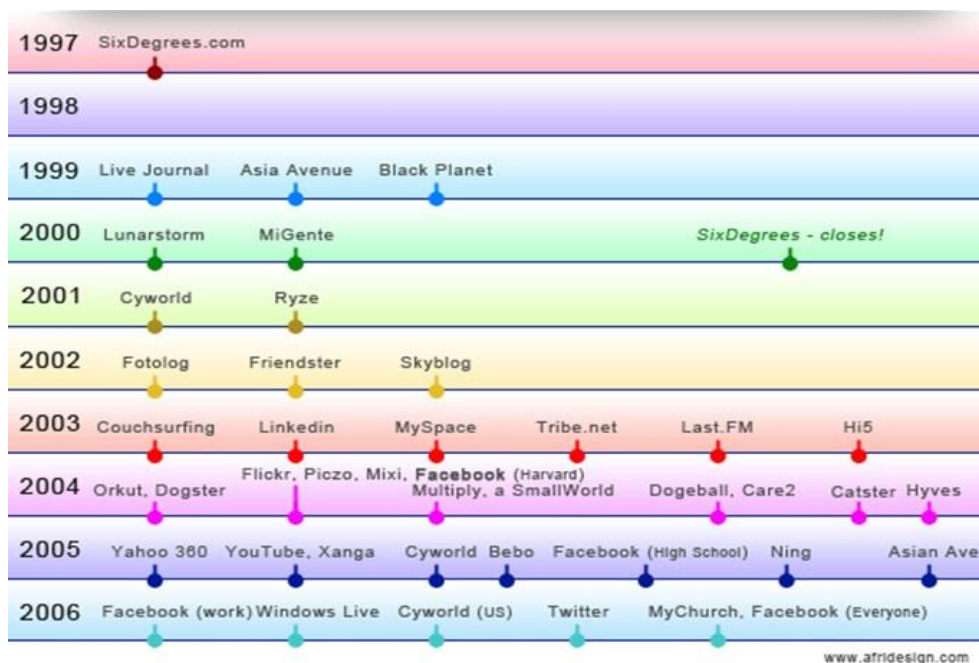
1997 SixDegrees.com

1998

1999 Live Journal Asia Avenue Black Planet

2000 Lunarstorm MiGente SixDegrees - closes!

2001 Cyworld Ryze

2002 Fotolog Friendster Skyblog

2003 Couchsurfing Linkedin MySpace Tribe.net Last.FM Hi5

2004 Orkut, Dogster Flickr, Piczo, Mixi, Facebook (Harvard) Multiply, a SmallWorld Dogeball, Care2 Catster Hyves

2005 Yahoo 360 YouTube, Xanga Cyworld Bebo Facebook (High School) Ning Asian Ave

2006 Facebook (work) Windows Live Cyworld (US) Twitter MyChurch, Facebook (Everyone)

www.afridesign.com